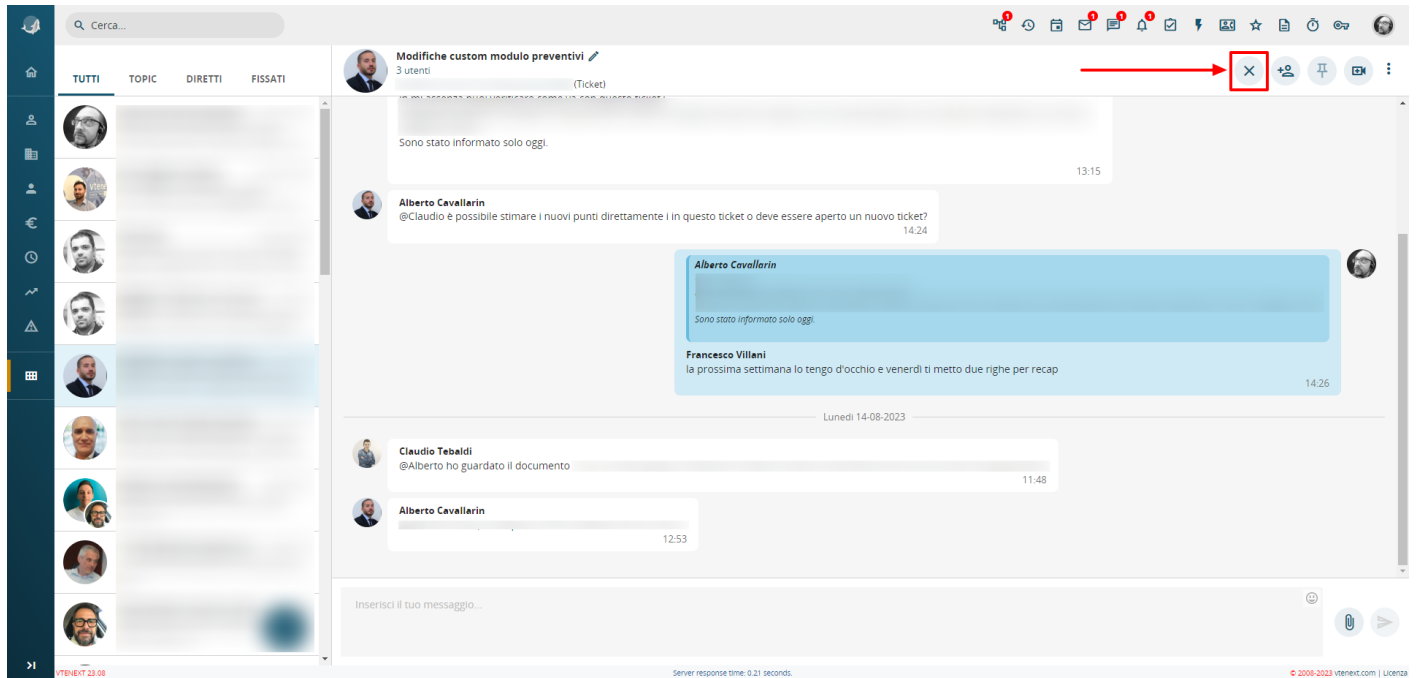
Cerca...

1 1 1 1

TUTTI TOPIC DIRETTI FISSATI

Modifiche custom modulo preventivi
3 utenti
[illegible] (Ticket)

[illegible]

Sono stato informato solo oggi.

13:15

Alberto Cavallarin
@Claudio è possibile stimare i nuovi punti direttamente i in questo ticket o deve essere aperto un nuovo ticket?
14:24

Alberto Cavallarin
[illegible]
Sono stato informato solo oggi.

Francesco Villani
la prossima settimana lo tengo d'occhio e venerdì ti metto due righe per recap
14:26

Lunedì 14-08-2023

Claudio Tebaldi
@Alberto ho guardato il documento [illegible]
11:48

Alberto Cavallarin
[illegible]
12:53

Inserisci il tuo messaggio...

VTENEXT 23.08

Server response time: 0.21 seconds.

© 2008-2023 vtenext.com | Licenza